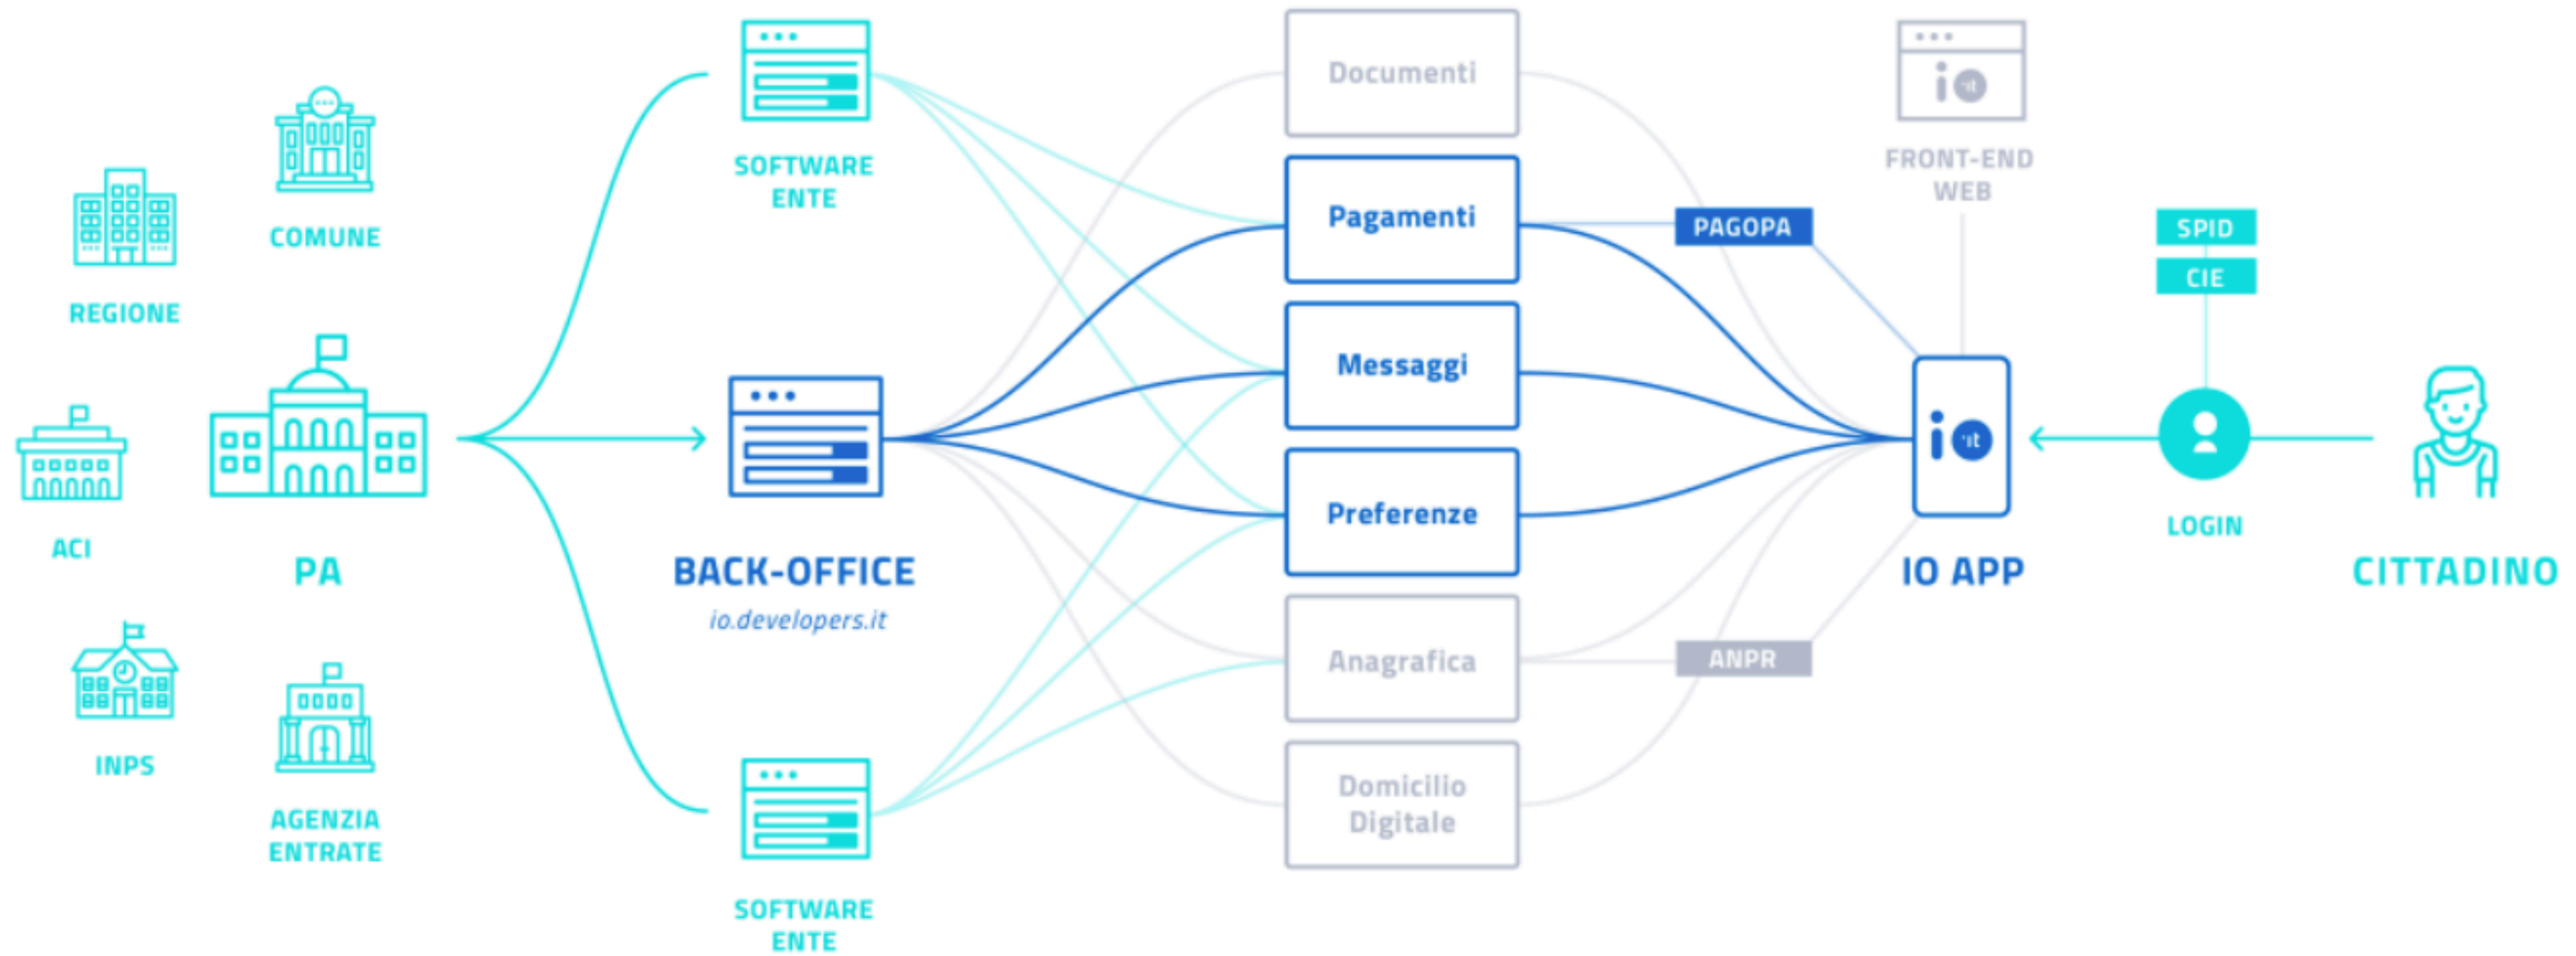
COMUNE

REGIONE

ACI

PA

INPS

AGENZIA ENTRATE

SOFTWARE ENTE

BACK-OFFICE
io.developers.it

SOFTWARE ENTE

Documenti

Pagamenti

Messaggi

Preferenze

Anagrafica

Domicilio Digitale

PAGOPA

ANPR

FRONT-END WEB

io

IO APP

SPID

CIE

LOGIN

CITTADINO